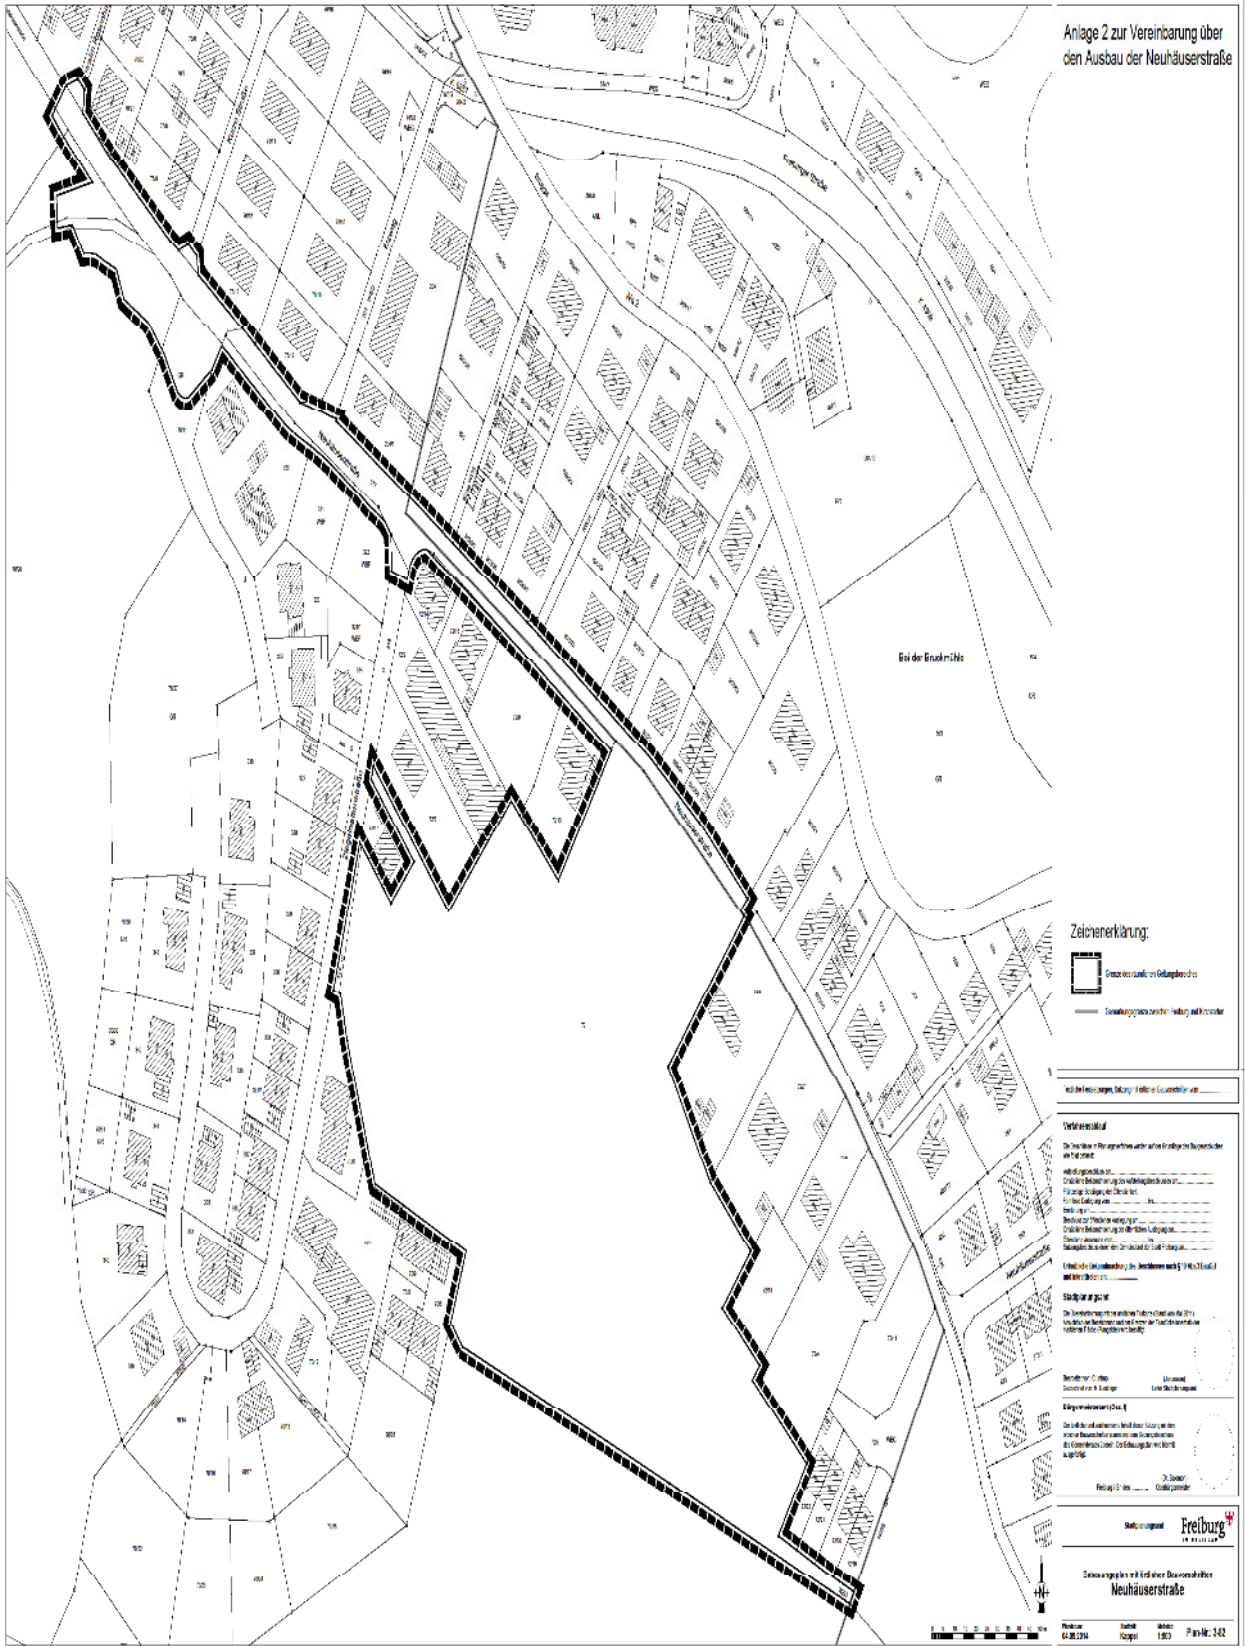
Anlage 2 zur Vereinbarung über den Ausbau der Neuhäuserstraße

Bei der Bruckmühle

Zeichenerklärung:

Grenze des räumlichen Geltungsbereiches

Gemarkungsgrenze zwischen Freiburg und Kirchzarten

Verfahrensablauf

Stadtplanungsamt

Bürgermeisteramt

Freiburg i. Br. den ..........

Stadtplanungsamt

Freiburg

Bebauungsplan mit örtlichen Bauvorschriften

Neuhäuserstraße

Plandatum 04.08.2014

Stadtteil Kappel

Maßstab 1:500

Plan-Nr. 3-82